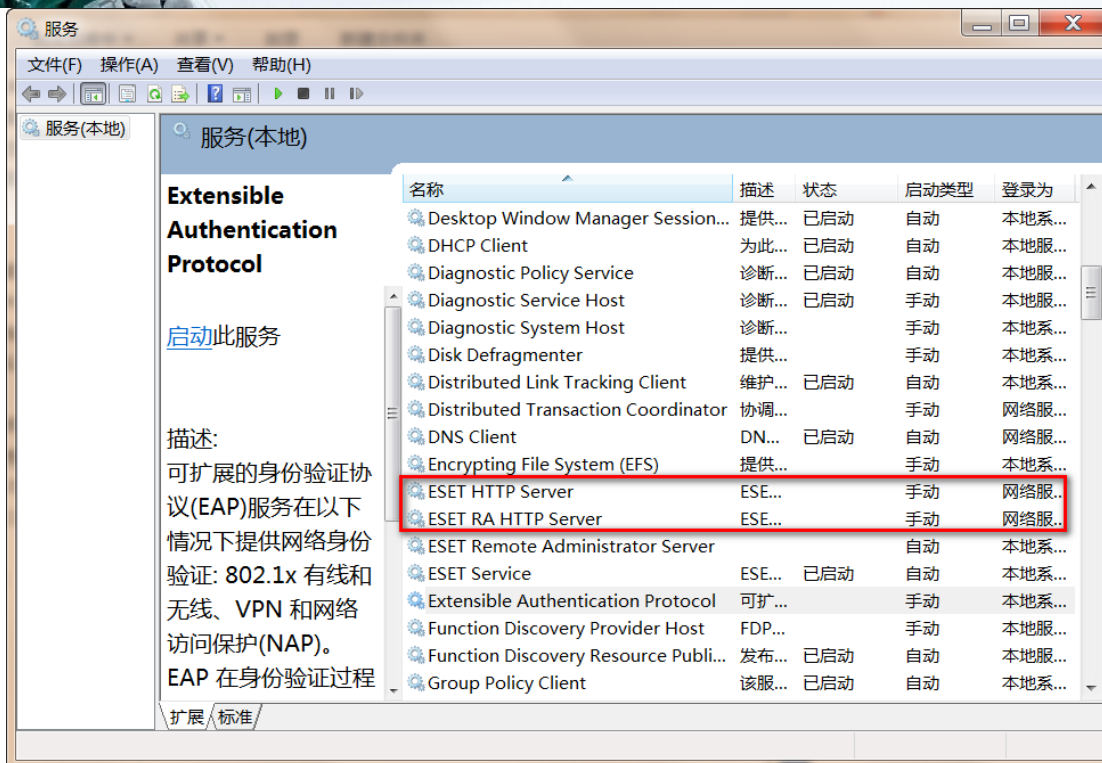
服务

文件(F) 操作(A) 查看(V) 帮助(H)

服务(本地)

服务(本地)

Extensible Authentication Protocol

启动此服务

描述:
可扩展的身份验证协议(EAP)服务在以下情况下提供网络身份验证: 802.1x 有线和无线、VPN 和网络访问保护(NAP)。EAP 在身份验证过程

| 名称 | 描述 | 状态 | 启动类型 | 登录为 |
|---|---|---|---|---|
| Desktop Window Manager Session... | 提供... | 已启动 | 自动 | 本地系... |
| DHCP Client | 为此... | 已启动 | 自动 | 本地服... |
| Diagnostic Policy Service | 诊断... | 已启动 | 自动 | 本地服... |
| Diagnostic Service Host | 诊断... | 已启动 | 手动 | 本地服... |
| Diagnostic System Host | 诊断... | | 手动 | 本地系... |
| Disk Defragmenter | 提供... | | 手动 | 本地系... |
| Distributed Link Tracking Client | 维护... | 已启动 | 自动 | 本地系... |
| Distributed Transaction Coordinator | 协调... | | 手动 | 网络服... |
| DNS Client | DN... | 已启动 | 自动 | 网络服... |
| Encrypting File System (EFS) | 提供... | | 手动 | 本地系... |
| ESET HTTP Server | ESE... | | 手动 | 网络服... |
| ESET RA HTTP Server | ESE... | | 手动 | 网络服... |
| ESET Remote Administrator Server | | | 自动 | 本地系... |
| ESET Service | ESE... | 已启动 | 自动 | 本地系... |
| Extensible Authentication Protocol | 可扩... | | 手动 | 本地系... |
| Function Discovery Provider Host | FDP... | | 手动 | 本地服... |
| Function Discovery Resource Publi... | 发布... | 已启动 | 自动 | 本地服... |
| Group Policy Client | 该服... | 已启动 | 自动 | 本地系... |

扩展 标准